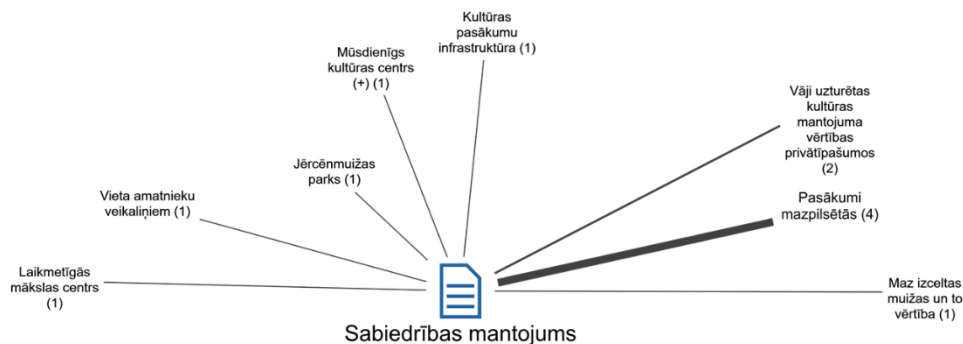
Kultūras pasākumu infrastruktūra (1)

Mūsdienīgs kultūras centrs (+) (1)

Vāji uzturētas kultūras mantojuma vērtības privātīpašumos (2)

Jērcēnmuižas parks (1)

Pasākumi mazpilsētās (4)

Vieta amatnieku veikaliņiem (1)

Laikmetīgās mākslas centrs (1)

Maz izceltas muižas un to vērtība (1)

Sabiedrības mantojums